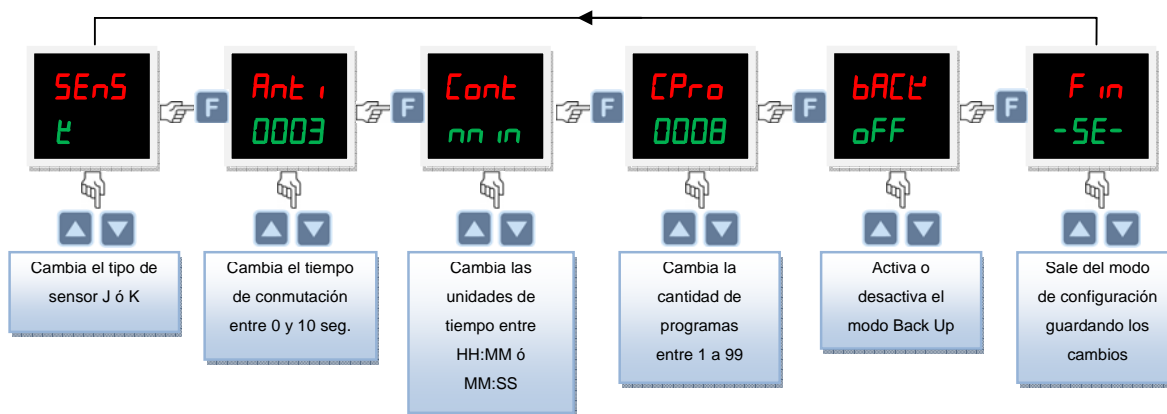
SEnS
t

F

Anti
0003

F

Cont
nn in

F

CPro
0008

F

bACt
oFF

F

F in
-SE-

Cambia el tipo de sensor J ó K

Cambia el tiempo de conmutación entre 0 y 10 seg.

Cambia las unidades de tiempo entre HH:MM ó MM:SS

Cambia la cantidad de programas entre 1 a 99

Activa o desactiva el modo Back Up

Sale del modo de configuración guardando los cambios